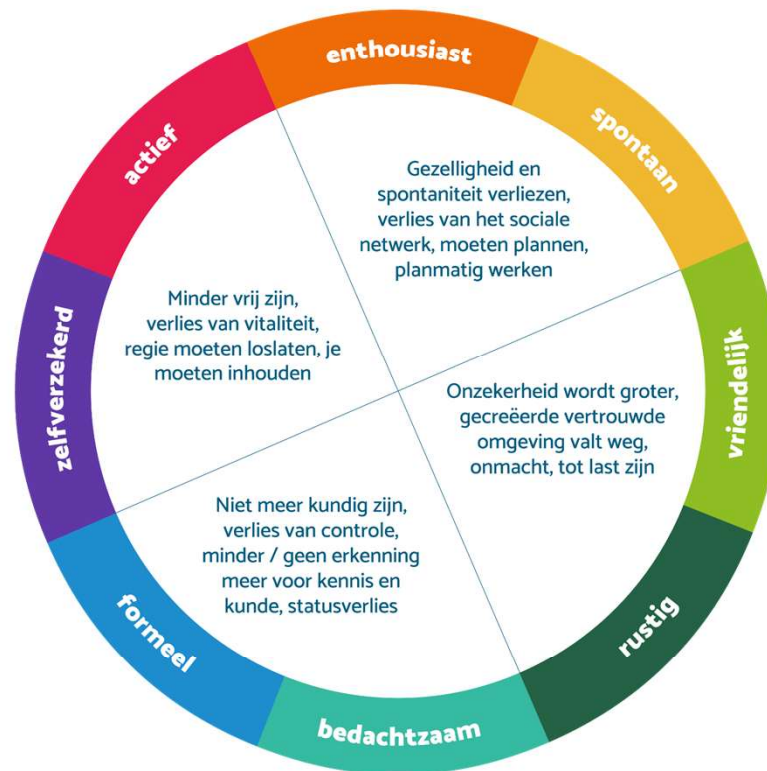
enthousiast

spontaan

vriendelijk

rustig

bedachtzaam

formeel

zelfverzekerd

actief

Gezelligheid en spontaniteit verliezen, verlies van het sociale netwerk, moeten plannen, planmatig werken

Minder vrij zijn, verlies van vitaliteit, regie moeten loslaten, je moeten inhouden

Onzekerheid wordt groter, gecreëerde vertrouwde omgeving valt weg, onmacht, tot last zijn

Niet meer kundig zijn, verlies van controle, minder / geen erkenning meer voor kennis en kunde, statusverlies